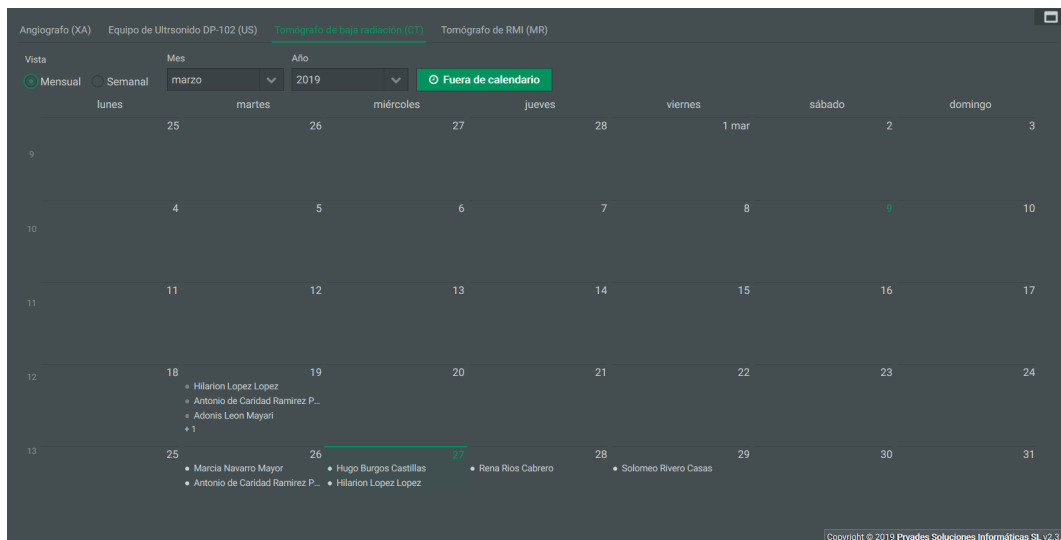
Angiografo (XA) Equipo de Ultrsonido DP-102 (US) Tomógrafo de baja radiación (CT) Tomógrafo de RMI (MR)

Vista
Mensual Semanal

Mes
marzo

Año
2019

Fuera de calendario

| | lunes | martes | miércoles | jueves | viernes | sábado | domingo |
|---|---|---|---|---|---|---|---|
| 9 | 25 | 26 | 27 | 28 | 1 mar | 2 | 3 |
| 10 | 4 | 5 | 6 | 7 | 8 | 9 | 10 |
| 11 | 11 | 12 | 13 | 14 | 15 | 16 | 17 |
| 12 | 18 • Hilarion Lopez Lopez • Antonio de Caridad Ramirez P... • Adonis Leon Mayari +1 | 19 | 20 | 21 | 22 | 23 | 24 |
| 13 | 25 • Marcia Navarro Mayor • Antonio de Caridad Ramirez P... | 26 • Hugo Burgos Castillas • Hilarion Lopez Lopez | 27 • Rena Rios Cabrero | 28 • Solomeo Rivero Casas | 29 | 30 | 31 |

Copyright © 2019 Pryades Soluciones Informáticas SL v2.3